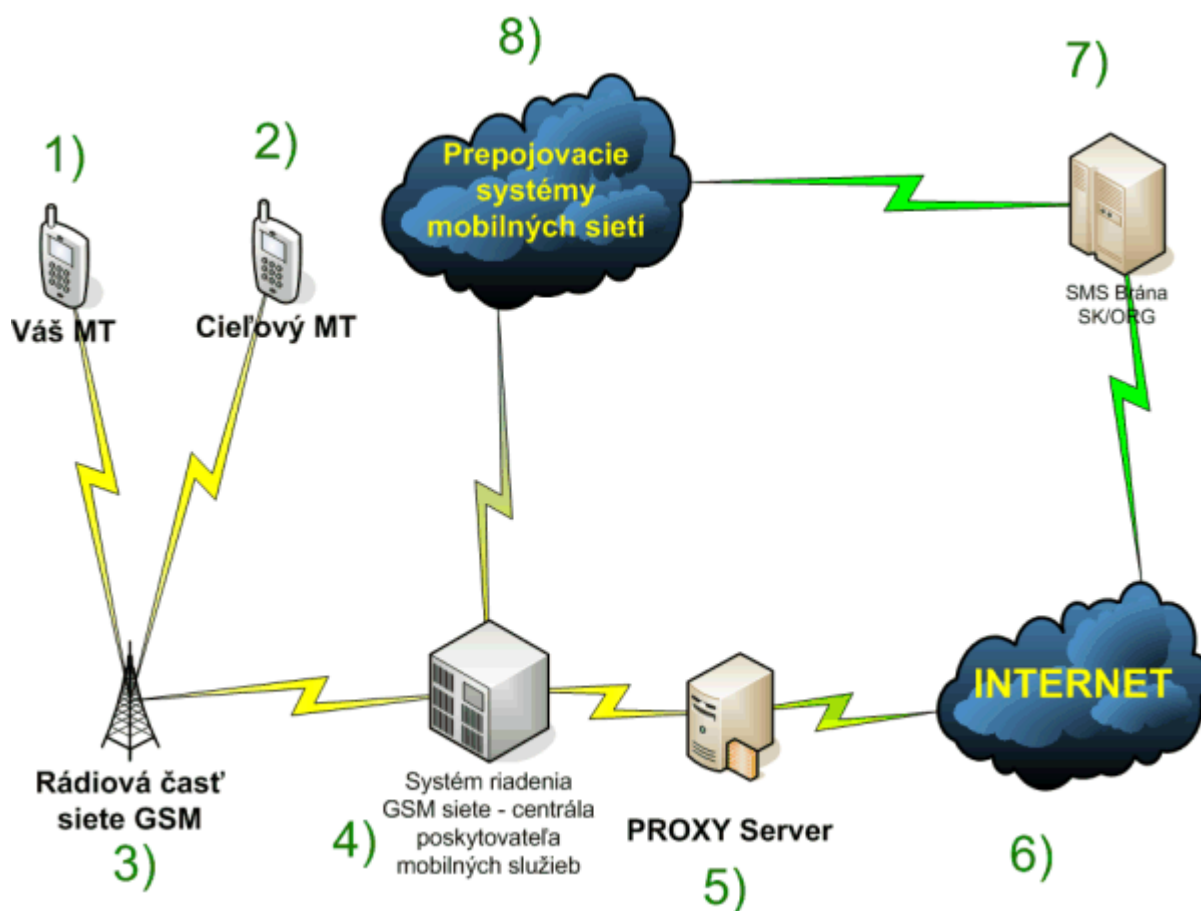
8)

7)

1)

2)

Prepojovacie systémy mobilných sietí

Váš MT

Cieľový MT

SMS Brána SK/ORG

INTERNET

Rádiová časť siete GSM

3)

Systém riadenia GSM siete - centrála poskytovateľa mobilných služieb

4)

PROXY Server

5)

6)